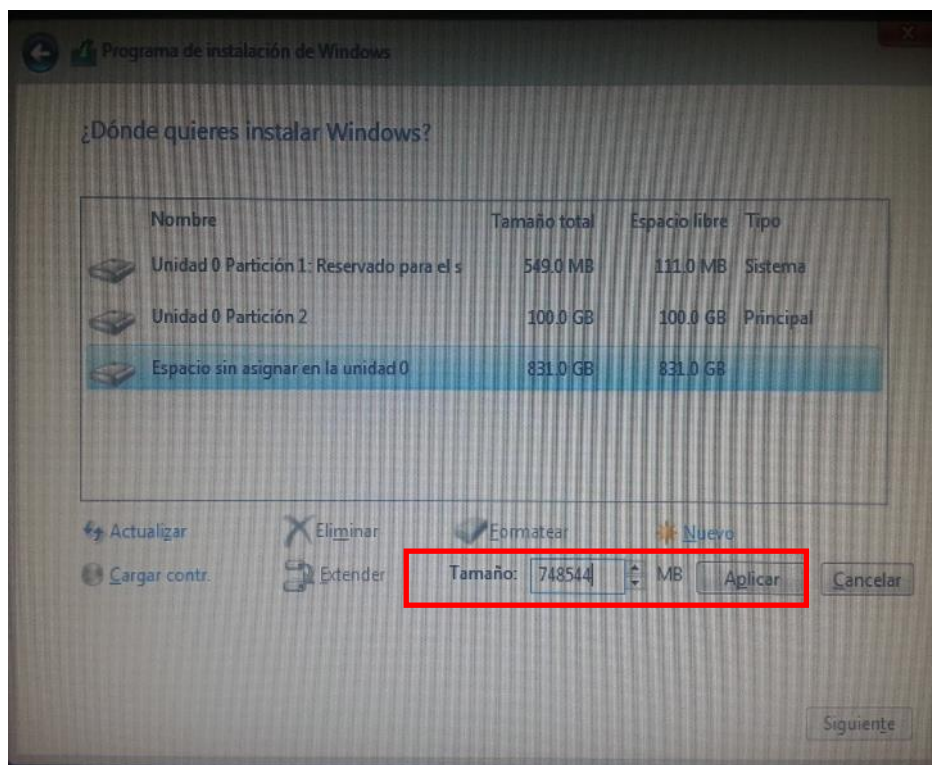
Programa de instalación de Windows

¿Dónde quieres instalar Windows?

| | Nombre | Tamaño total | Espacio libre | Tipo |
|---|---|---|---|---|
| | Unidad 0 Partición 1: Reservado para el s | 549.0 MB | 111.0 MB | Sistema |
| | Unidad 0 Partición 2 | 100.0 GB | 100.0 GB | Principal |
| | Espacio sin asignar en la unidad 0 | 831.0 GB | 831.0 GB | |

Actualizar
Eliminar
Formatear
Nuevo
Cargar contr.
Extender
Tamaño: 748544 MB
Aplicar
Cancelar

Siguiente